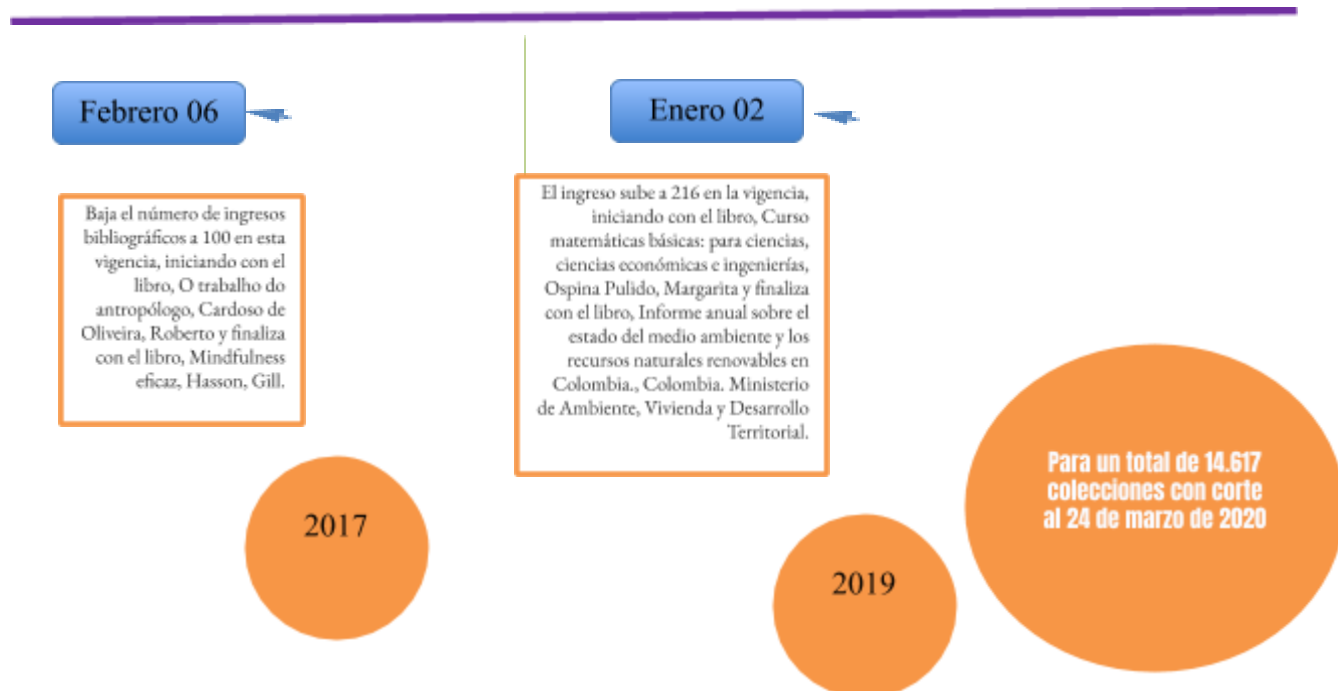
Febrero 06

Baja el número de ingresos bibliográficos a 100 en esta vigencia, iniciando con el libro, O trabalho do antropólogo, Cardoso de Oliveira, Roberto y finaliza con el libro, Mindfulness eficaz, Hasson, Gill.

2017

Enero 02

El ingreso sube a 216 en la vigencia, iniciando con el libro, Curso matemáticas básicas: para ciencias, ciencias económicas e ingenierías, Ospina Pulido, Margarita y finaliza con el libro, Informe anual sobre el estado del medio ambiente y los recursos naturales renovables en Colombia., Colombia. Ministerio de Ambiente, Vivienda y Desarrollo Territorial.

2019

Para un total de 14.617 colecciones con corte al 24 de marzo de 2020